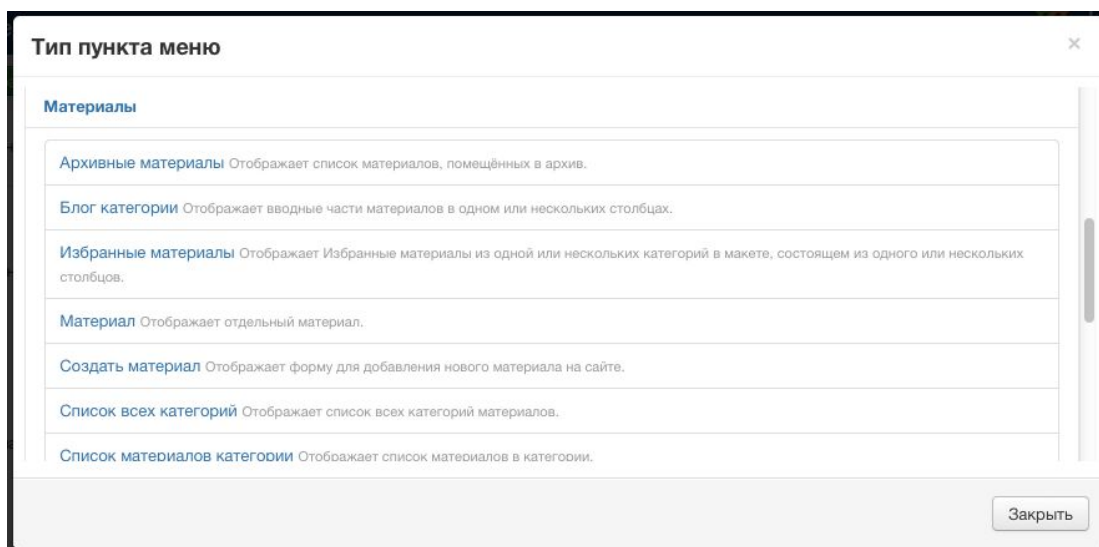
Тип пункта меню

×

Материалы

Архивные материалы Отображает список материалов, помещённых в архив.

Блог категории Отображает вводные части материалов в одном или нескольких столбцах.

Избранные материалы Отображает Избранные материалы из одной или нескольких категорий в макете, состоящем из одного или нескольких столбцов.

Материал Отображает отдельный материал.

Создать материал Отображает форму для добавления нового материала на сайте.

Список всех категорий Отображает список всех категорий материалов.

Список материалов категории Отображает список материалов в категории.

Закрыть